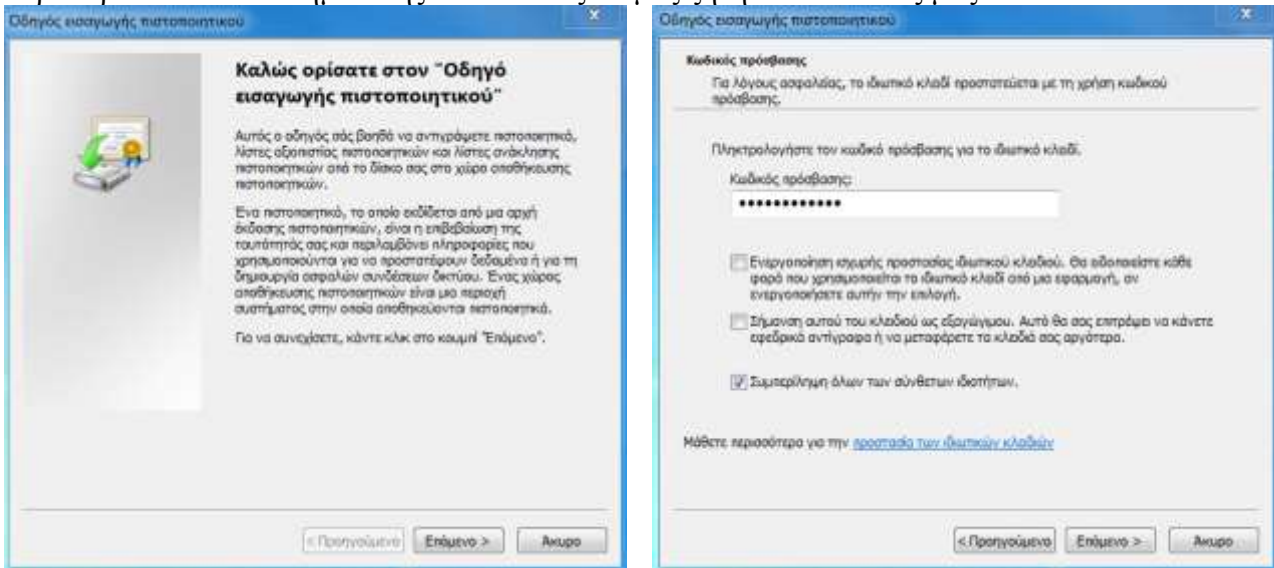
Οδηγός εισαγωγής πιστοποιητικού

Καλώς ορίσατε στον "Οδηγό εισαγωγής πιστοποιητικού"

Αυτός ο οδηγός σάς βοηθά να αντιγράψετε πιστοποιητικά, λίστες αξιοπιστίας πιστοποιητικών και λίστες ανάκλησης πιστοποιητικών από το δίσκο σας στο χώρο αποθήκευσης πιστοποιητικών.

Ένα πιστοποιητικό, το οποίο εκδίδεται από μια αρχή έκδοσης πιστοποιητικών, είναι η επιβεβαίωση της ταυτότητάς σας και περιλαμβάνει πληροφορίες που χρησιμοποιούνται για να προστατέψουν δεδομένα ή για τη δημιουργία ασφαλών συνδέσεων δικτύου. Ένας χώρος αποθήκευσης πιστοποιητικών είναι μια περιοχή συστήματος στην οποία αποθηκεύονται πιστοποιητικά.

Για να συνεχίσετε, κάντε κλικ στο κουμπί "Επόμενο".

< Προηγούμενο | Επόμενο > | Άκυρο

Οδηγός εισαγωγής πιστοποιητικού

Κωδικός πρόσβασης

Για λόγους ασφαλείας, το ιδιωτικό κλειδί προστατεύεται με τη χρήση κωδικού πρόσβασης.

Πληκτρολογήστε τον κωδικό πρόσβασης για το ιδιωτικό κλειδί.

Κωδικός πρόσβασης:

●●●●●●●●●●●●

Ενεργοποίηση ισχυρής προστασίας ιδιωτικού κλειδιού. Θα ειδοποιείστε κάθε φορά που χρησιμοποιείται το ιδιωτικό κλειδί από μια εφαρμογή, αν ενεργοποιήσετε αυτήν την επιλογή.

Σήμανση αυτού του κλειδιού ως εξαγώγιμου. Αυτό θα σας επιτρέψει να κάνετε εφεδρικά αντίγραφα ή να μεταφέρετε τα κλειδιά σας αργότερα.

Συμπερίληψη όλων των σύνθετων ιδιοτήτων.

Μάθετε περισσότερα για την προστασία των ιδιωτικών κλειδιών

< Προηγούμενο | Επόμενο > | Άκυρο